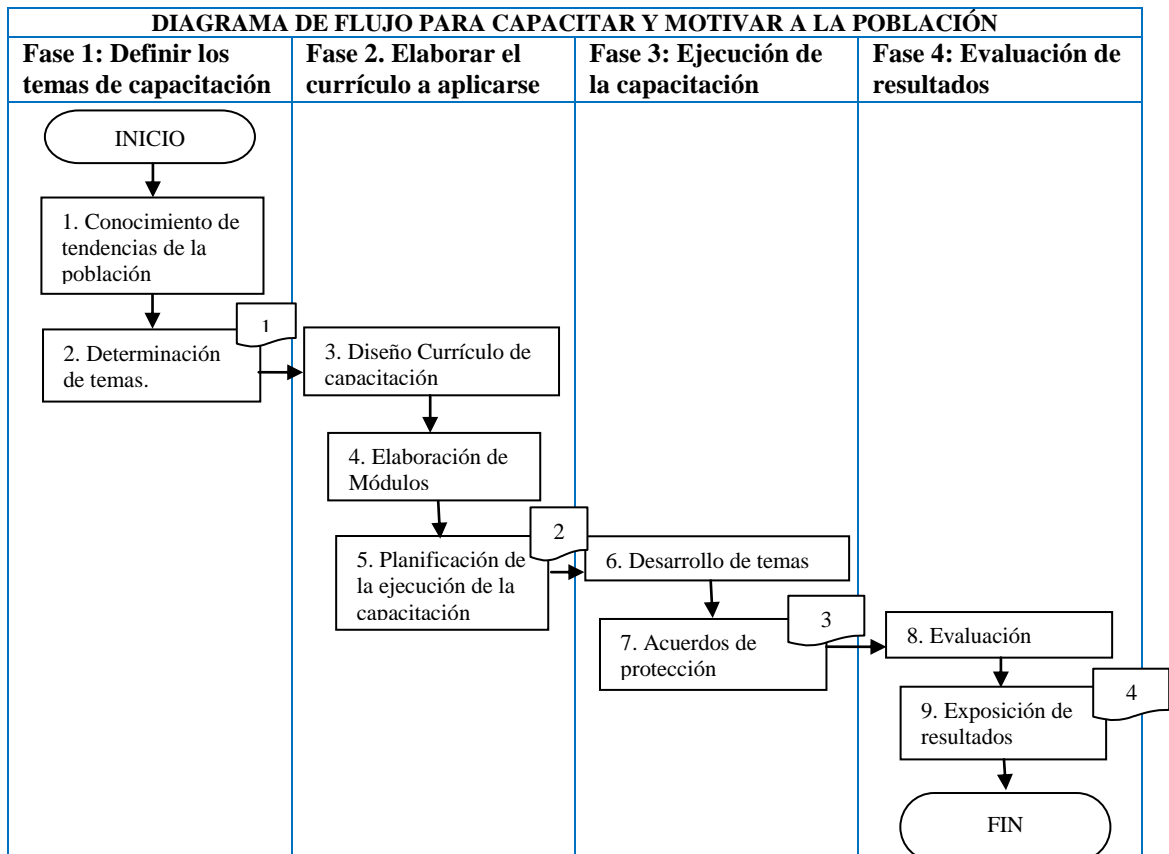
DIAGRAMA DE FLUJO PARA CAPACITAR Y MOTIVAR A LA POBLACIÓN

| Fase 1: Definir los temas de capacitación | Fase 2. Elaborar el currículo a aplicarse | Fase 3: Ejecución de la capacitación | Fase 4: Evaluación de resultados |
|---|---|---|---|

INICIO

1. Conocimiento de tendencias de la población

1

2. Determinación de temas.

3. Diseño Currículo de capacitación

4. Elaboración de Módulos

2

5. Planificación de la ejecución de la capacitación

6. Desarrollo de temas

3

7. Acuerdos de protección

8. Evaluación

4

9. Exposición de resultados

FIN